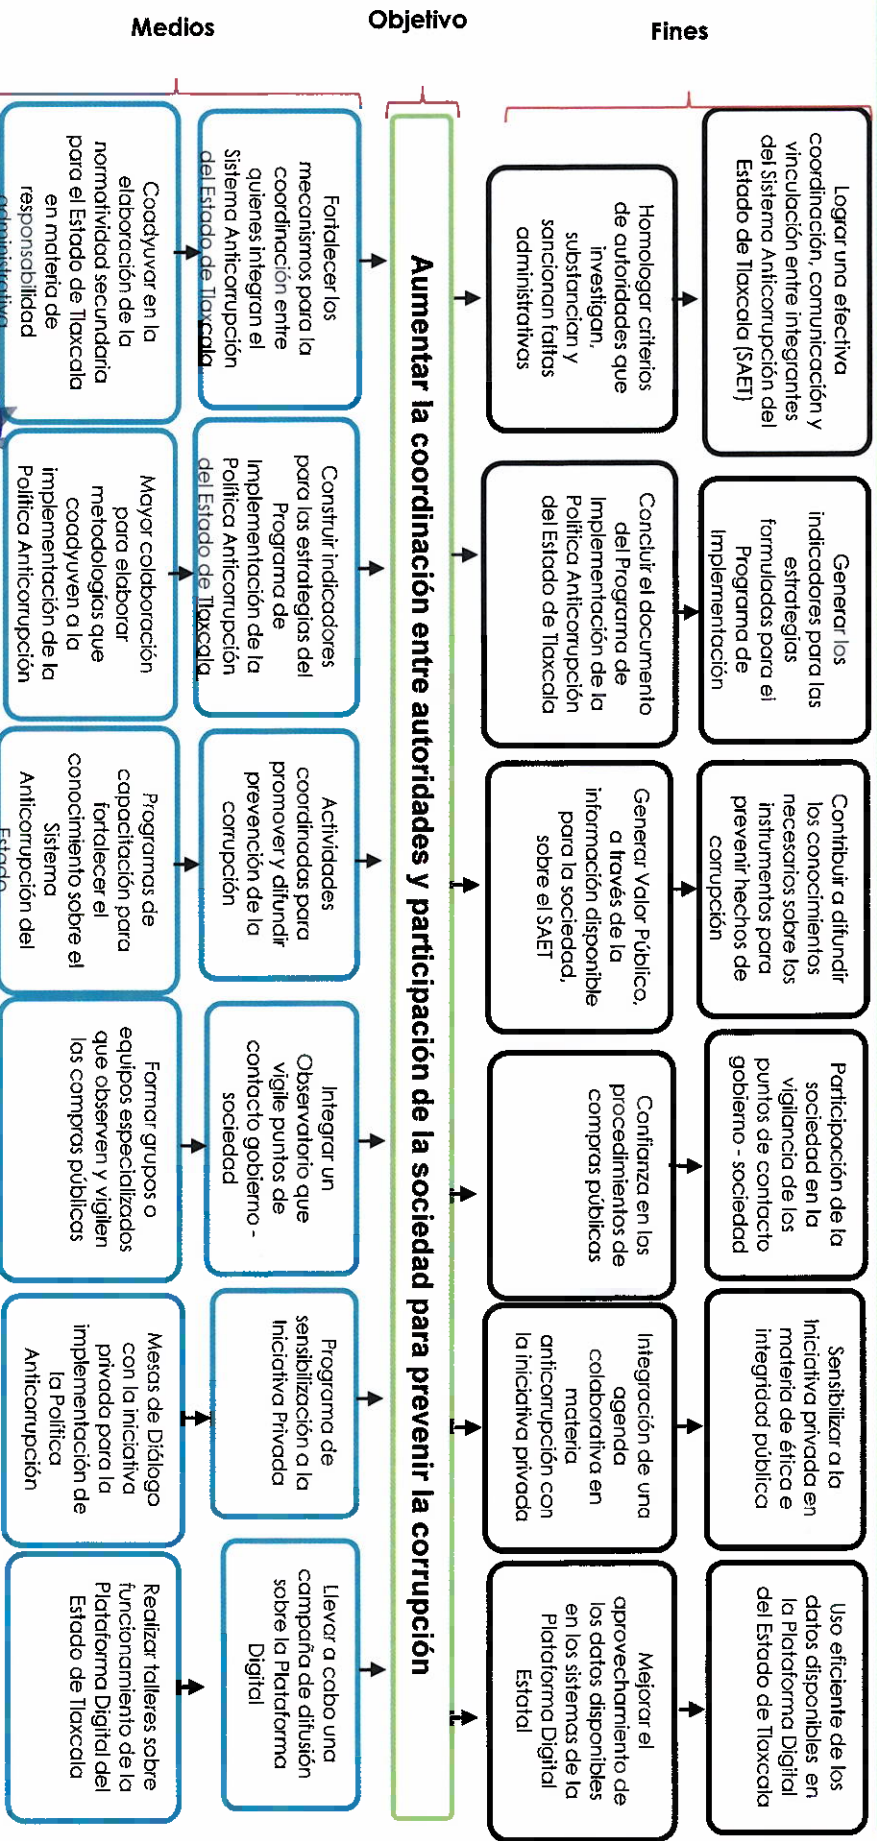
Medios

Objetivo

Fines

Aumentar la coordinación entre autoridades y participación de la sociedad para prevenir la corrupción

Lograr una efectiva coordinación, comunicación y vinculación entre integrantes del Sistema Anticorrupción del Estado de Tlaxcala (SAET)

Homologar criterios de autoridades que investigan, substancian y sancionan faltas administrativas

Generar los indicadores para las estrategias formuladas para el Programa de Implementación

Concluir el documento del Programa de Implementación de la Política Anticorrupción del Estado de Tlaxcala

Contribuir a difundir los conocimientos necesarios sobre los instrumentos para prevenir hechos de corrupción

Generar Valor Público, a través de la información disponible para la sociedad, sobre el SAET

Participación de la sociedad en la vigilancia de los puntos de contacto gobierno - sociedad

Confianza en los procedimientos de compras públicas

Sensibilizar a la Iniciativa privada en materia de ética e integridad pública

Integración de una agenda colaborativa en materia anticorrupción con la iniciativa privada

Uso eficiente de los datos disponibles en la Plataforma Digital del Estado de Tlaxcala

Mejorar el aprovechamiento de los datos disponibles en los sistemas de la Plataforma Digital Estatal

Fortalecer los mecanismos para la coordinación entre quienes integran el Sistema Anticorrupción del Estado de Tlaxcala

Coadyuvar en la elaboración de la normatividad secundaria para el Estado de Tlaxcala en materia de responsabilidad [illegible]

Construir indicadores para las estrategias del Programa de Implementación de la Política Anticorrupción del Estado de Tlaxcala

Mayor colaboración para elaborar metodologías que coadyuven a la implementación de la Política Anticorrupción

Actividades coordinadas para promover y difundir prevención de la corrupción

Programas de capacitación para fortalecer el conocimiento sobre el Sistema Anticorrupción del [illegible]

Integrar un Observatorio que vigile puntos de contacto gobierno - sociedad

Formar grupos o equipos especializados que observen y vigilen las compras públicas

Programa de sensibilización a la Iniciativa Privada

Mesas de Diálogo con la iniciativa privada para la implementación de la Política Anticorrupción

Llevar a cabo una campaña de difusión sobre la Plataforma Digital

Realizar talleres sobre funcionamiento de la Plataforma Digital del Estado de Tlaxcala